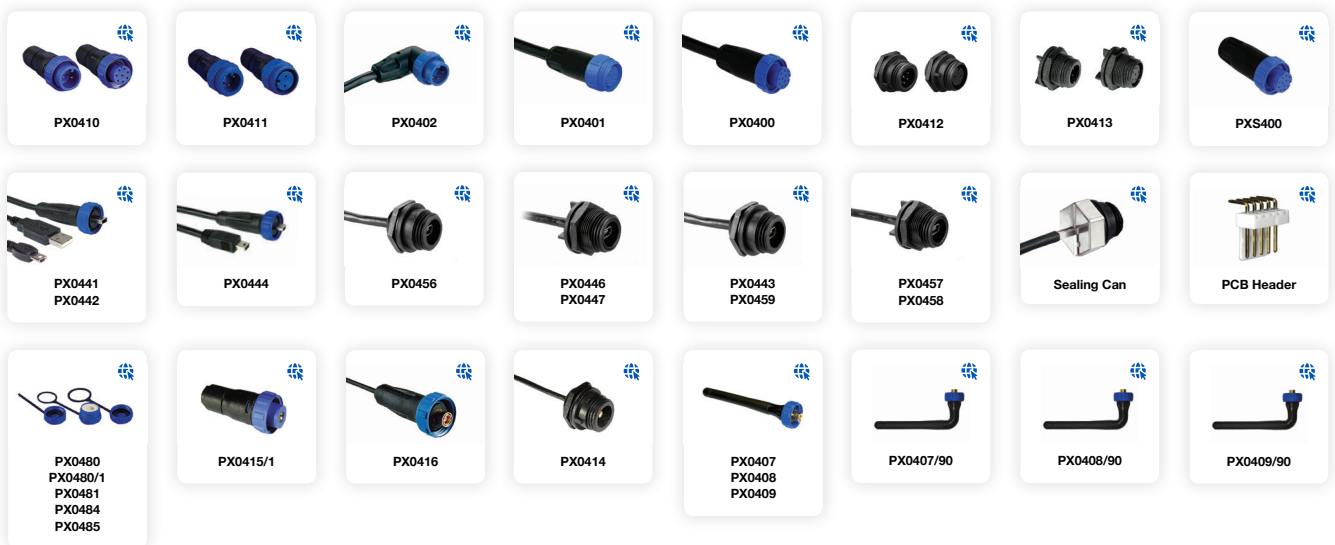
PX0410

PX0411

PX0402

PX0401

PX0400

PX0412

PX0413

PXS400

PX0441
PX0442

PX0444

PX0456

PX0446
PX0447

PX0443
PX0459

PX0457
PX0458

Sealing Can

PCB Header

PX0480
PX0480/1
PX0481
PX0484
PX0485

PX0415/1

PX0416

PX0414

PX0407
PX0408
PX0409

PX0407/90

PX0408/90

PX0409/90